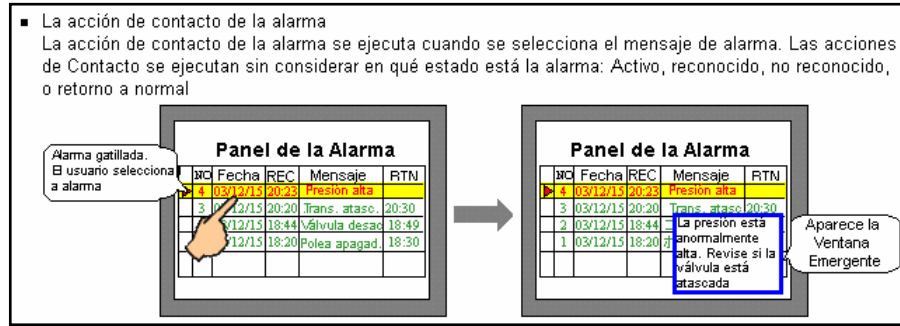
■ La acción de contacto de la alarma

La acción de contacto de la alarma se ejecuta cuando se selecciona el mensaje de alarma. Las acciones de Contacto se ejecutan sin considerar en qué estado está la alarma: Activo, reconocido, no reconocido, o retorno a normal

Alarma gatillada. El usuario selecciona a alarma

Panel de la Alarma

| NO | Fecha | REC | Mensaje | RTN |
|---|---|---|---|---|
| 4 | 03/12/15 | 20:23 | Presión alta | |
| 3 | 03/12/15 | 20:20 | Trans. atasc. | 20:30 |
| | 03/12/15 | 18:44 | Válvula desac | 18:49 |
| | 03/12/15 | 18:20 | Polea apagad. | 18:30 |

Panel de la Alarma

| NO | Fecha | REC | Mensaje | RTN |
|---|---|---|---|---|
| 4 | 03/12/15 | 20:23 | Presión alta | |
| 3 | 03/12/15 | 20:20 | Trans. atasc | 20:30 |
| 2 | 03/12/15 | 18:44 | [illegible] | |
| 1 | 03/12/15 | 18:20 | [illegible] | |

La presión está anormalmente alta. Revise si la válvula está atascada

Aparece la Ventana Emergente